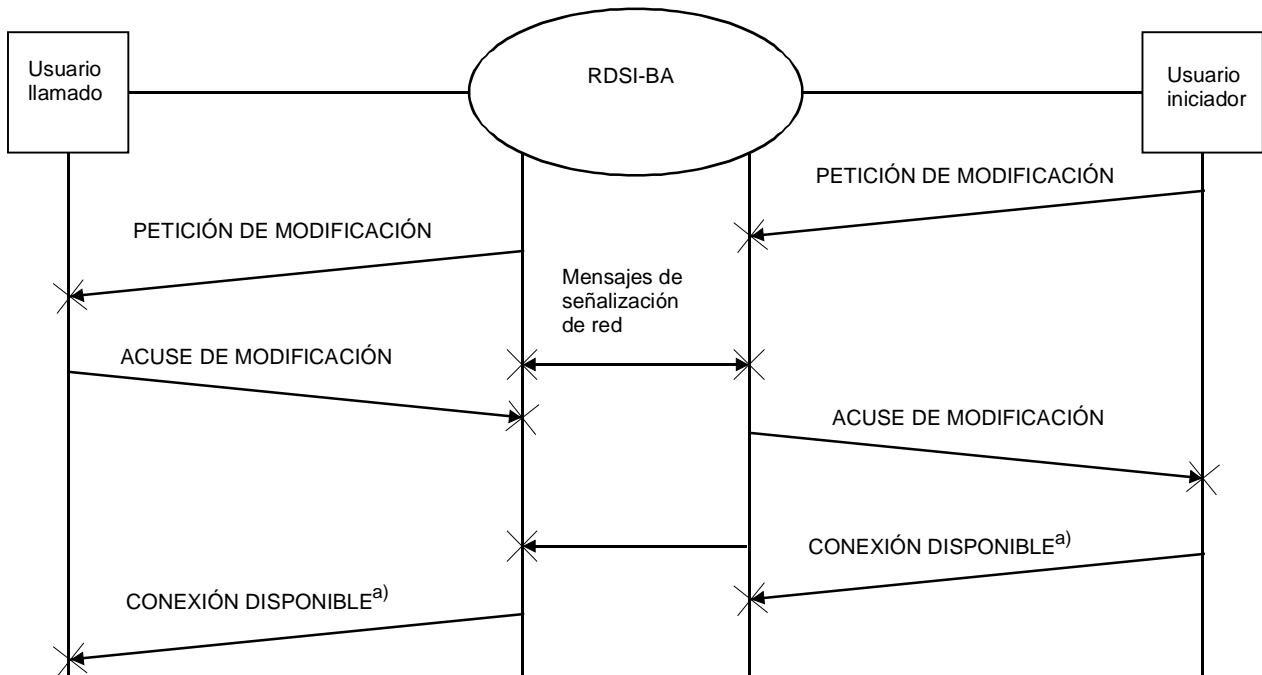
Usuario llamado

RDSI-BA

Usuario iniciador

PETICIÓN DE MODIFICACIÓN

PETICIÓN DE MODIFICACIÓN

Mensajes de señalización de red

ACUSE DE MODIFICACIÓN

ACUSE DE MODIFICACIÓN

CONEXIÓN DISPONIBLE$^{a)}$

CONEXIÓN DISPONIBLE$^{a)}$